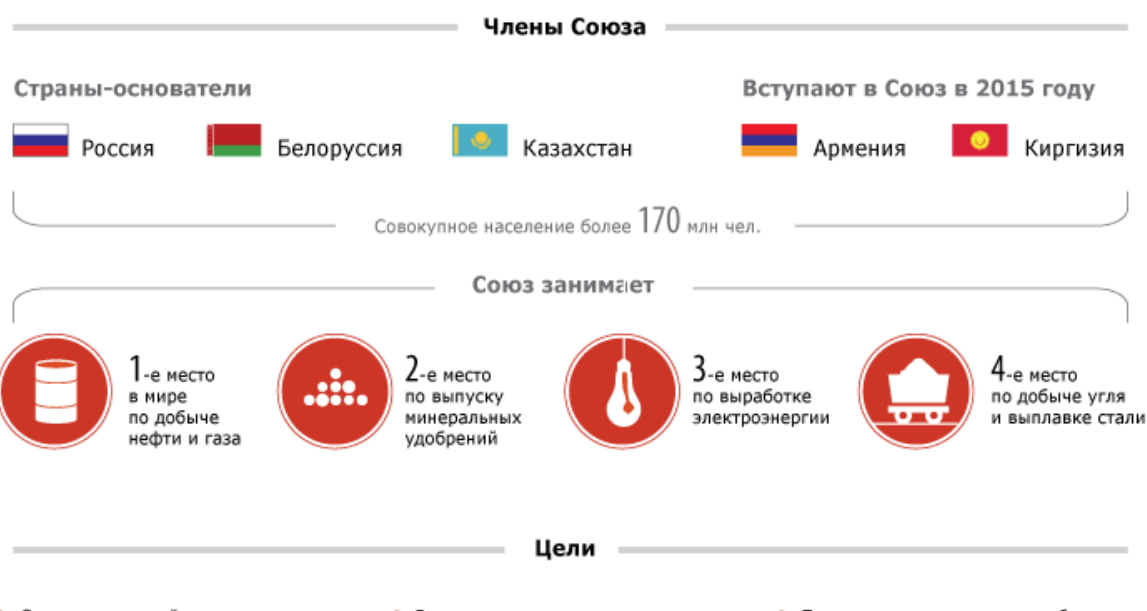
Члены Союза

Страны-основатели

Россия

Белоруссия

Казахстан

Вступают в Союз в 2015 году

Армения

Киргизия

Совокупное население более 170 млн чел.

Союз занимает

1-е место в мире по добыче нефти и газа

2-е место по выпуску минеральных удобрений

3-е место по выработке электроэнергии

4-е место по добыче угля и выплавке стали

Цели

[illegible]